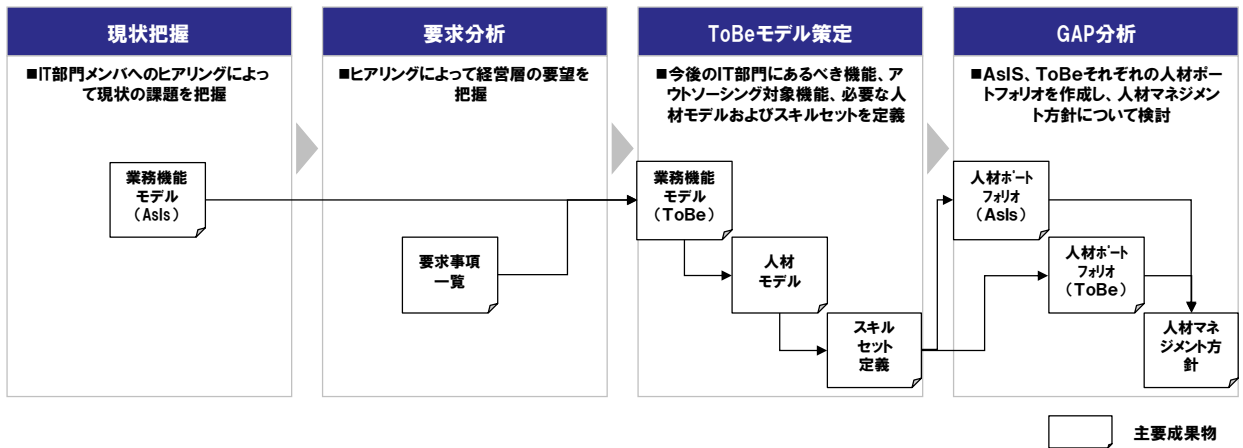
現状把握

■IT部門メンバへのヒアリングによって現状の課題を把握

業務機能モデル（AsIs）

要求分析

■ヒアリングによって経営層の要望を把握

要求事項一覧

ToBeモデル策定

■今後のIT部門にあるべき機能、アウトソーシング対象機能、必要な人材モデルおよびスキルセットを定義

業務機能モデル（ToBe）

人材モデル

スキルセット定義

GAP分析

■AsIS、ToBeそれぞれの人材ポートフォリオを作成し、人材マネジメント方針について検討

人材ポートフォリオ（AsIs）

人材ポートフォリオ（ToBe）

人材マネジメント方針

主要成果物